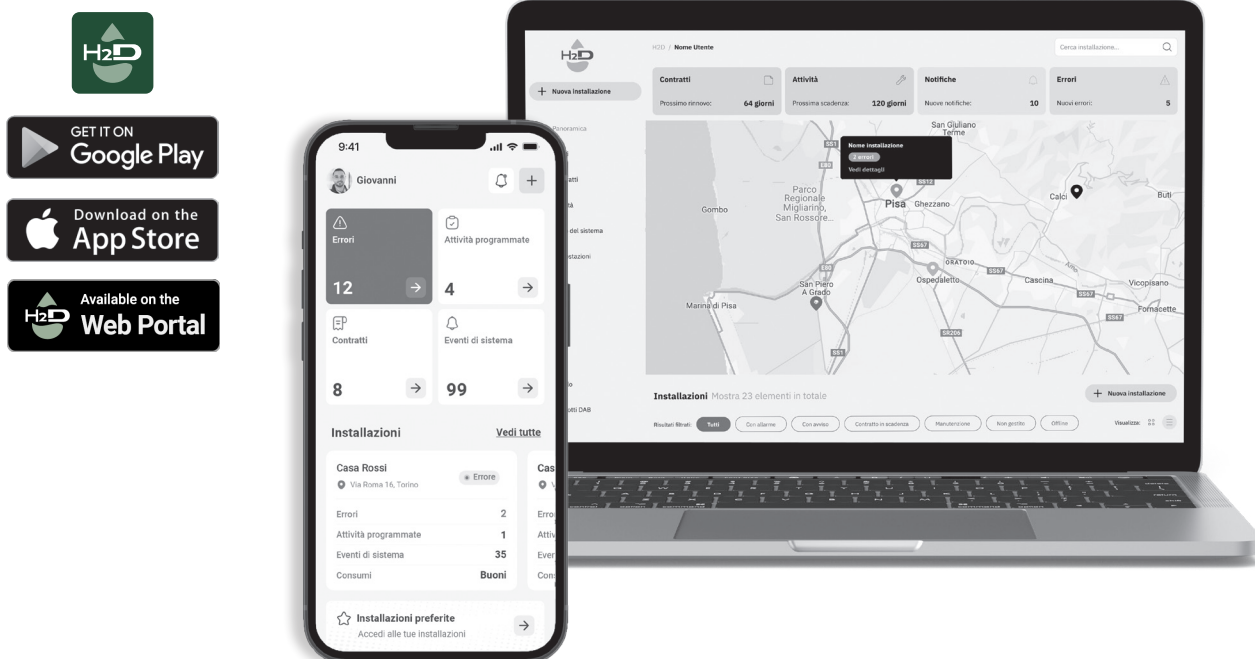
H2D

GET IT ON
Google Play

Download on the
App Store

H2D Available on the
Web Portal

9:41

Giovanni

Errori
12

Attività programmate
4

Contratti
8

Eventi di sistema
99

Installazioni
Vedi tutte

Casa Rossi
Via Roma 16, Torino
Errore

| | |
|---|---|
| Errori | 2 |
| Attività programmate | 1 |
| Eventi di sistema | 35 |
| Consumi | Buoni |

Cas
Erro
Attiv
Ever
Cons

Installazioni preferite
Accedi alle tue installazioni

H2D

H2D / Nome Utente

Cerca installazione...

+ Nuova installazione

Panoramica
atti
ta
del sistema
stazioni
o
utti DAB

Contratti
Prossimo rinnovo: 64 giorni

Attività
Prossima scadenza: 120 giorni

Notifiche
Nuove notifiche: 10

Errori
Nuovi errori: 5

Nome installazione
2 errori
Vedi dettagli

San Giuliano Terme
Parco Regionale Migliarino, San Rossore...
Gombo
Pisa
Ghezzano
Calci
Buti
Ospedaletto
Cascina
Vicopisano
Fornacette
San Piero A Grado
Marina di Pisa
SS1
SS12
SS67
SS206
ORATOIO

Installazioni Mostra 23 elementi in totale

+ Nuova installazione

Risultati filtrati: Tutti Con allarme Con avviso Contratto in scadenza Manutenzione Non gestito Offline

Visualizza: